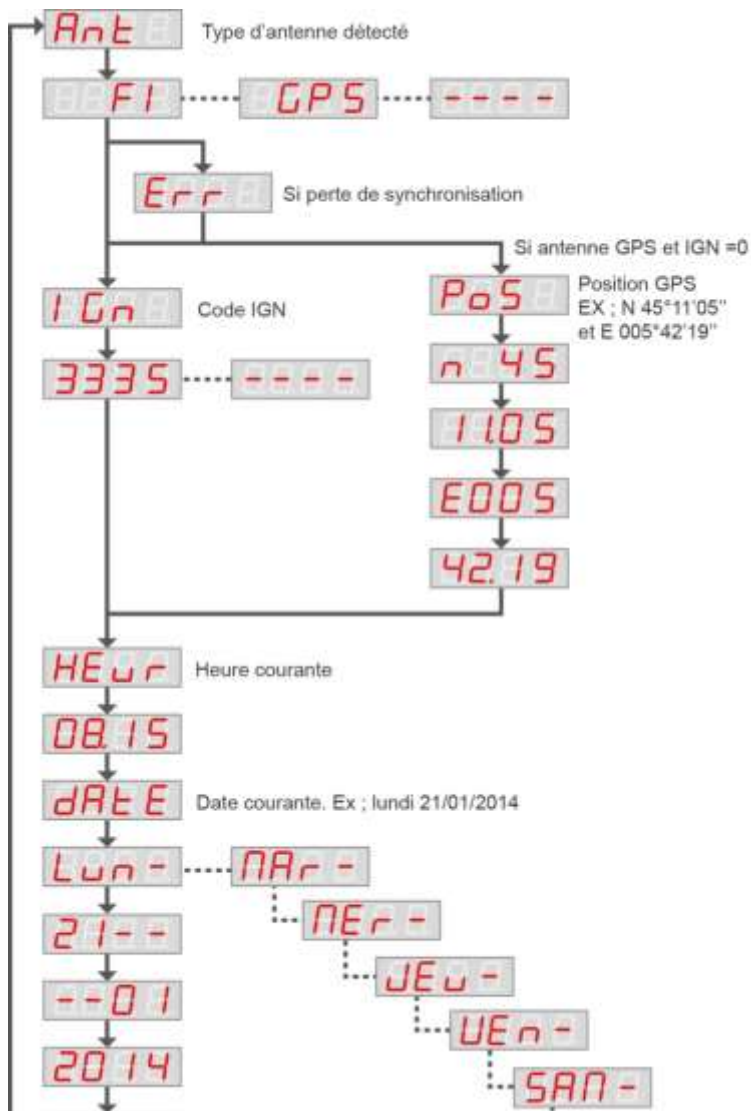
Ant Type d'antenne détecté

FI GPS ----

Err Si perte de synchronisation

Si antenne GPS et IGN =0

IGn Code IGN

PoS Position GPS EX ; N 45°11'05'' et E 005°42'19''

3335 ----

n 45

11.05

E005

42.19

HEur Heure courante

08.15

dAtE Date courante. Ex ; lundi 21/01/2014

Lun- MAr-

NEr-

21--

JEu-

--01

UEn-

2014

SAM-